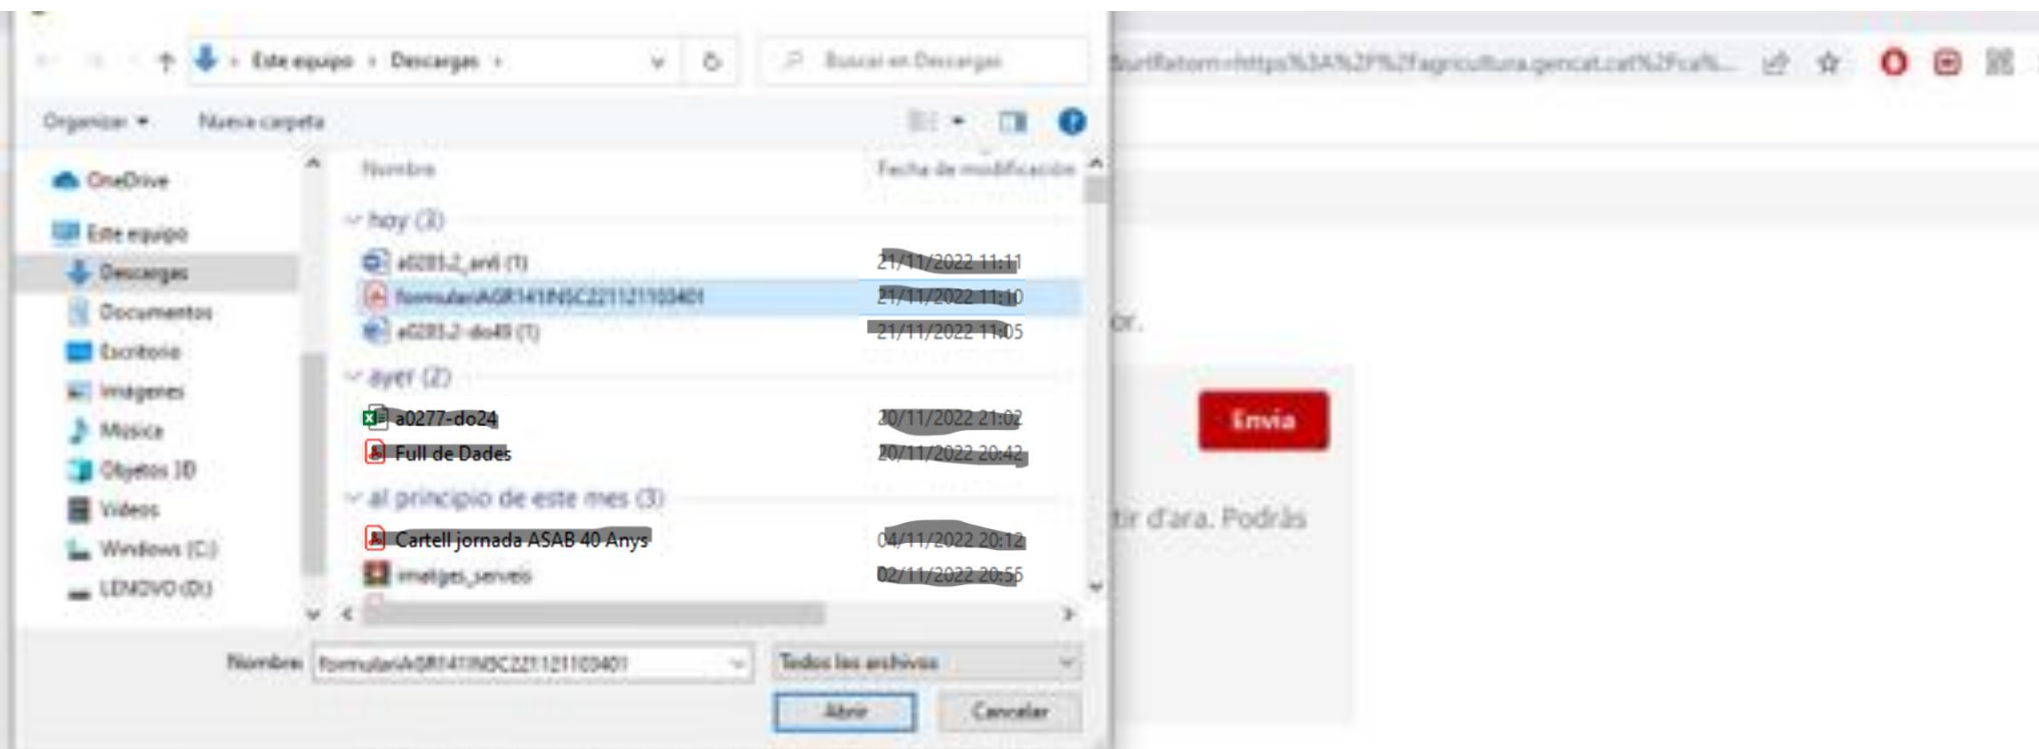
Este equipo › Descargas ›

Buscar en Descargas

&urlRetorn=https%3A%2F%2Fagricultura.gencat.cat%2Fca%...

Organizar ▾ Nueva carpeta

OneDrive

Este equipo

Descargas

Documentos

Escritorio

Imágenes

Música

Objetos 3D

Vídeos

Windows (C:)

LENOVO (D:)

Nombre

Fecha de modificación

hoy (3)

a0283-2_anl (1)
21/11/2022 11:11

formulariAGR141INSC221121110401
21/11/2022 11:10

a0283-2-do49 (1)
21/11/2022 11:05

ayer (2)

a0277-do24
20/11/2022 21:02

Full de Dades
20/11/2022 20:42

al principio de este mes (3)

Cartell jornada ASAB 40 Anys
04/11/2022 20:12

imatges_serveis
02/11/2022 20:55

or.

Envia

tir d'ara. Podràs

Nombre: formulariAGR141INSC221121110401

Todos los archivos

Abrir

Cancelar